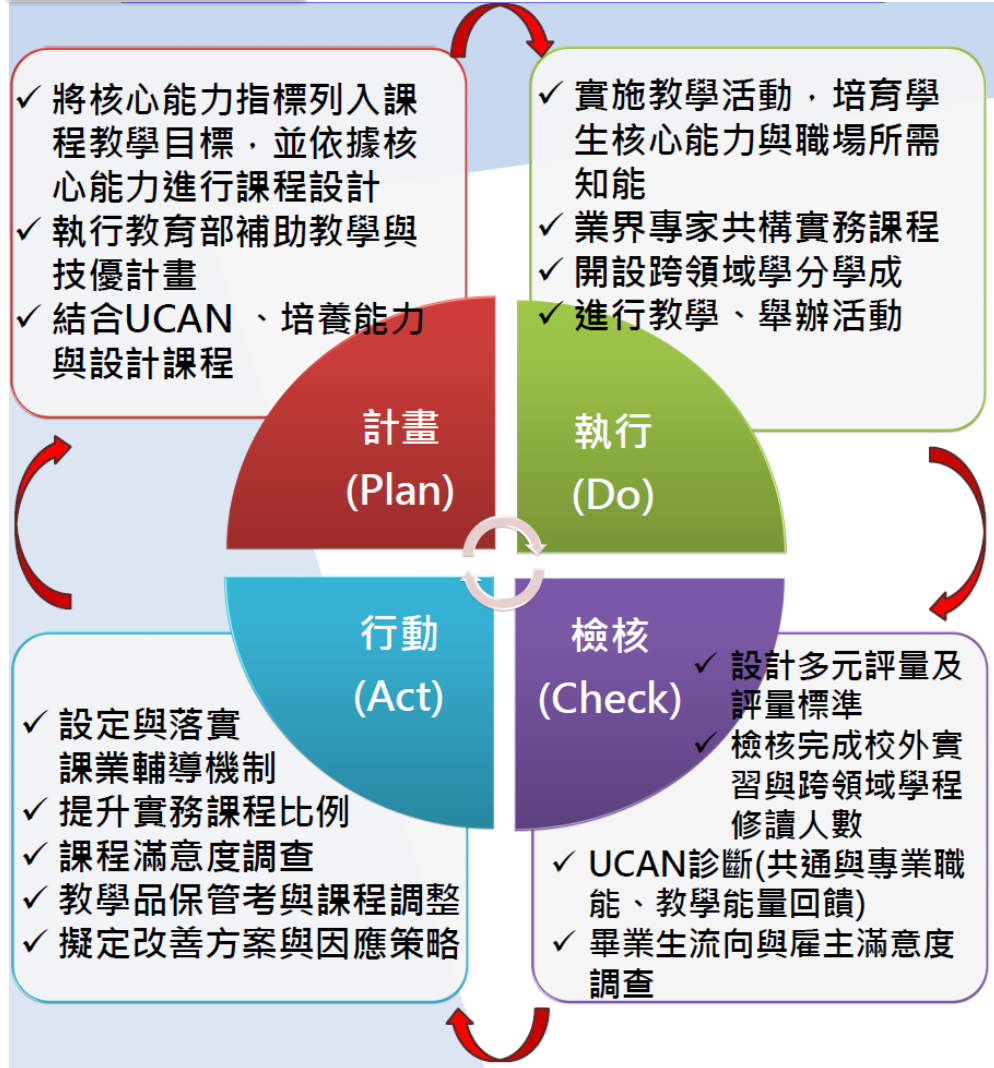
✓ 將核心能力指標列入課程教學目標，並依據核心能力進行課程設計
✓ 執行教育部補助教學與技優計畫
✓ 結合UCAN 、培養能力與設計課程

✓ 實施教學活動，培育學生核心能力與職場所需知能
✓ 業界專家共構實務課程
✓ 開設跨領域學分學成
✓ 進行教學、舉辦活動

計畫
(Plan)

執行
(Do)

行動
(Act)

檢核
(Check)

✓ 設計多元評量及評量標準
✓ 檢核完成校外實習與跨領域學程修讀人數
✓ UCAN診斷(共通與專業職能、教學能量回饋)
✓ 畢業生流向與雇主滿意度調查

✓ 設定與落實課業輔導機制
✓ 提升實務課程比例
✓ 課程滿意度調查
✓ 教學品保管考與課程調整
✓ 擬定改善方案與因應策略